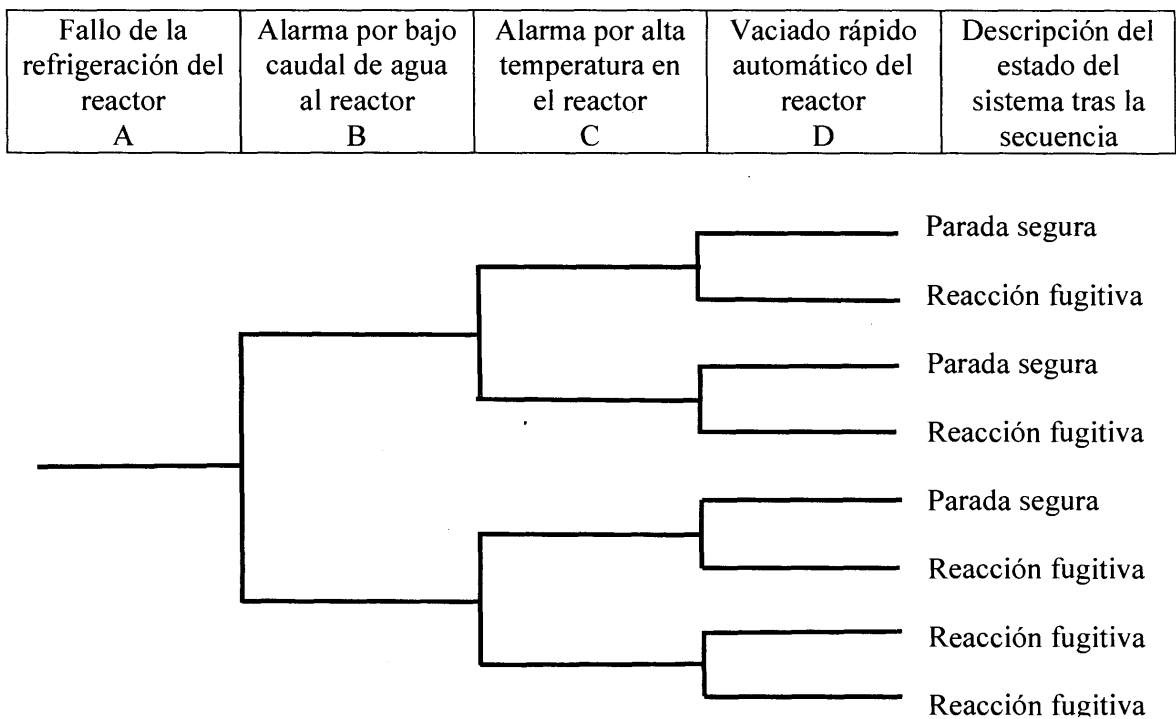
| Fallo de la refrigeración del reactor A | Alarma por bajo caudal de agua al reactor B | Alarma por alta temperatura en el reactor C | Vaciado rápido automático del reactor D | Descripción del estado del sistema tras la secuencia |
|---|---|---|---|---|

Parada segura

Reacción fugitiva

Parada segura

Reacción fugitiva

Parada segura

Reacción fugitiva

Reacción fugitiva

Reacción fugitiva